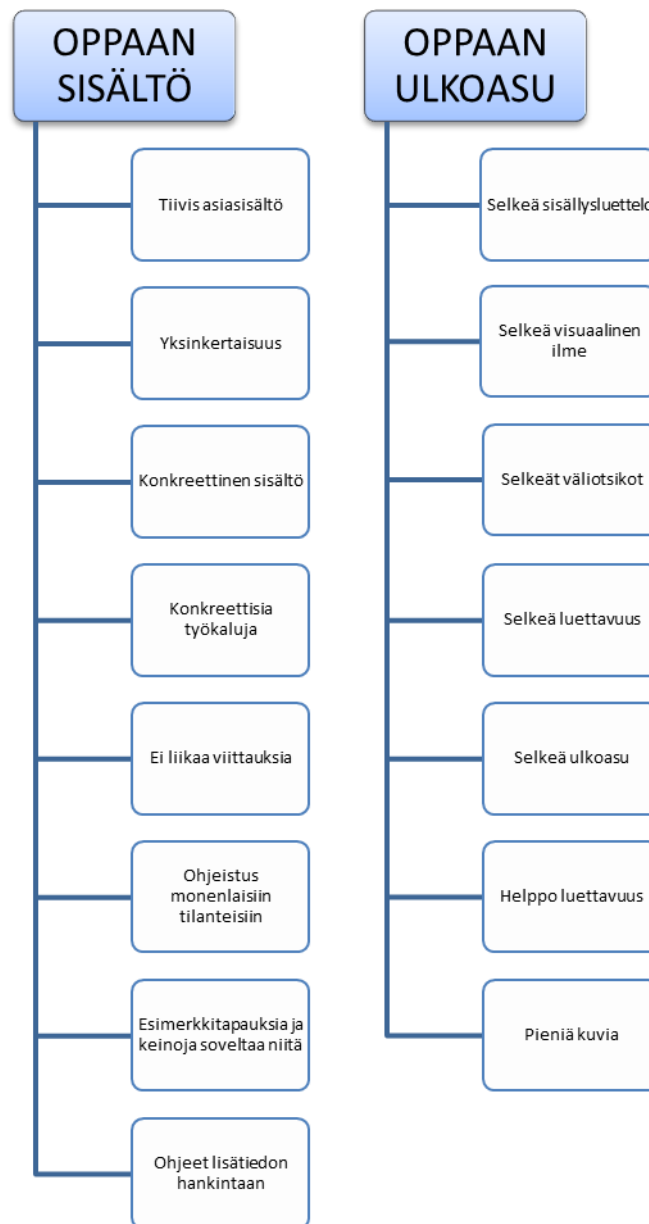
OPPAAN SISÄLTÖ

Tiivis asiasisältö

Yksinkertaisuus

Konkreettinen sisältö

Konkreettisia työkaluja

Ei liikaa viittauksia

Ohjeistus monenlaisiin tilanteisiin

Esimerkkitapauksia ja keinoja soveltaa niitä

Ohjeet lisätiedon hankintaan

OPPAAN ULKOASU

Selkeä sisällysluettelo

Selkeä visuaalinen ilme

Selkeät väliotsikot

Selkeä luettavuus

Selkeä ulkoasu

Helppo luettavuus

Pieniä kuvia